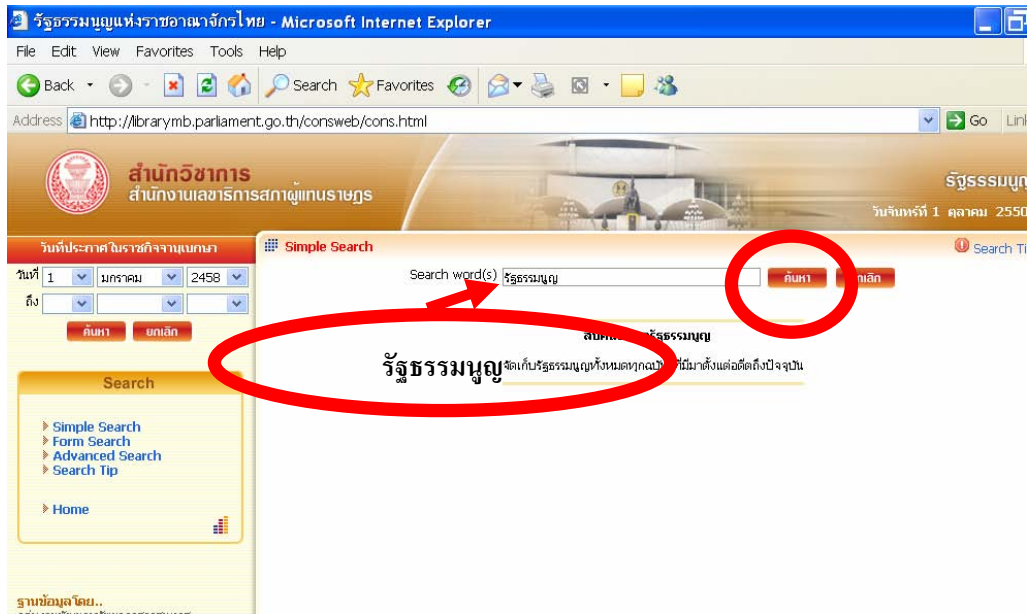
รัฐธรรมนูญแห่งราชอาณาจักรไทย - Microsoft Internet Explorer

File Edit View Favorites Tools Help

Back Search Favorites

Address http://librarymb.parliament.go.th/consweb/cons.html Go Link

สำนักวิชาการ
สำนักงานเลขาธิการสภาผู้แทนราษฎร

รัฐธรรมนูญ
วันจันทร์ที่ 1 ตุลาคม 2550

วันที่ประกาศในราชกิจจานุเบกษา
วันที่ 1 มกราคม 2458
ถึง
ค้นหา ยกเลิก

Search
Simple Search
Form Search
Advanced Search
Search Tip

Home

ฐานข้อมูลโดย..

Simple Search

Search Tip

Search word(s) รัฐธรรมนูญ ค้นหา ยกเลิก

สืบค้น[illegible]รัฐธรรมนูญ

รัฐธรรมนูญ จัดเก็บรัฐธรรมนูญทั้งหมดทุกฉบับที่มีมาตั้งแต่อดีตถึงปัจจุบัน